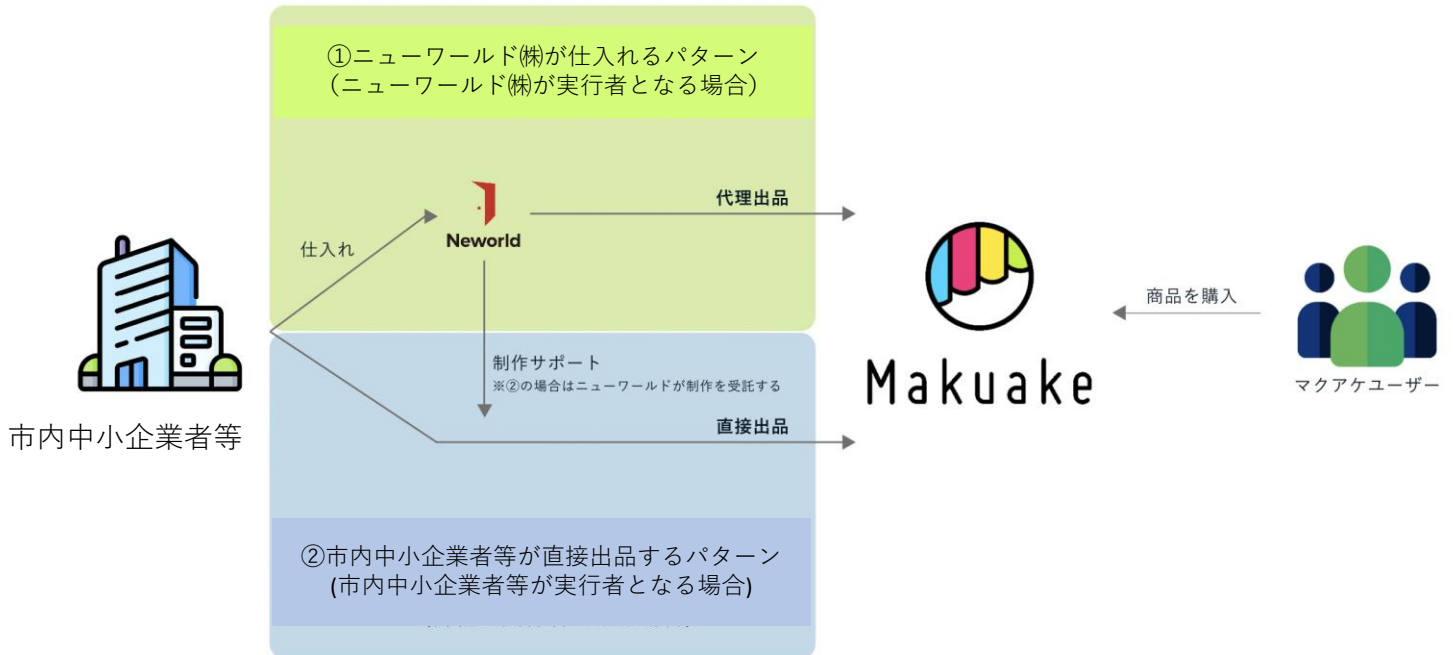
①ニューワールド㈱が仕入れるパターン
（ニューワールド㈱が実行者となる場合）

仕入れ

Neworld

代理出品

制作サポート
※②の場合はニューワールドが制作を受託する

直接出品

市内中小企業者等

Makuake

商品を購入

マクアケユーザー

②市内中小企業者等が直接出品するパターン
(市内中小企業者等が実行者となる場合)